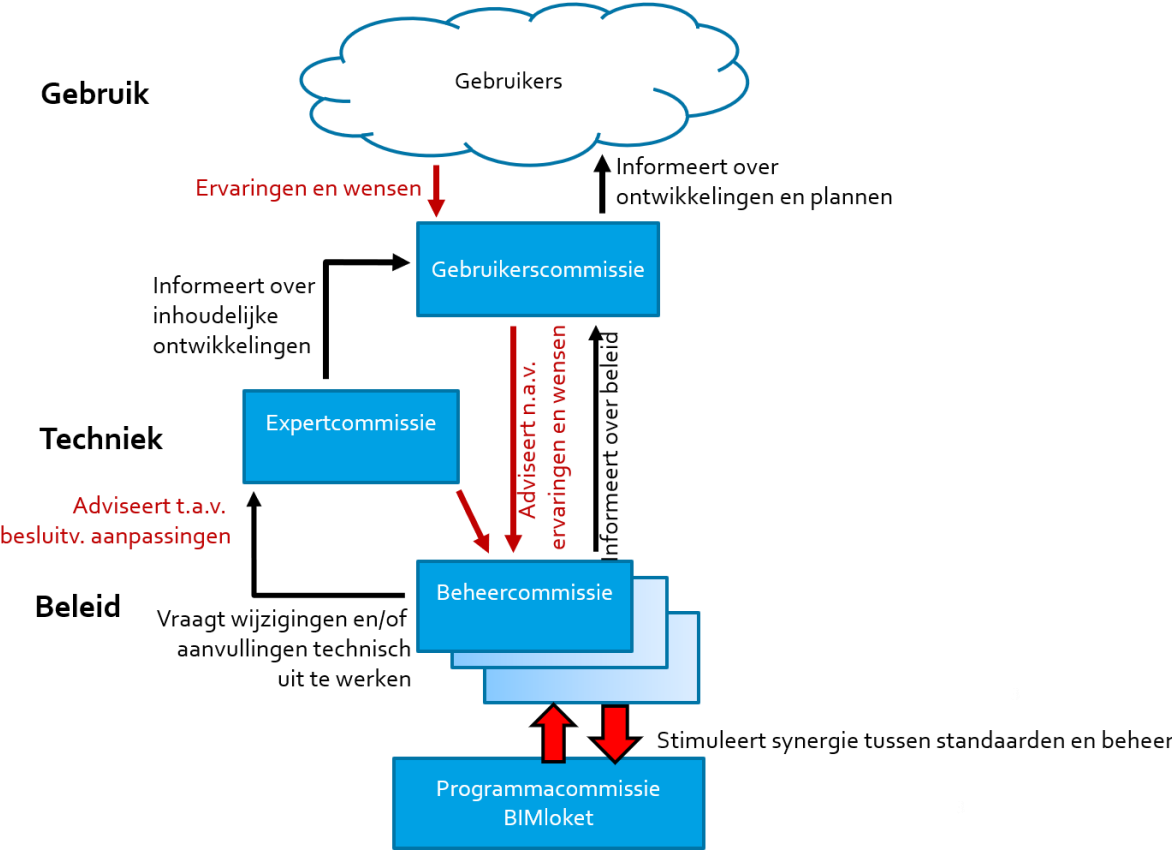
Gebruik

Gebruikers

Ervaringen en wensen

Informeert over ontwikkelingen en plannen

Gebruikerscommissie

Informeert over inhoudelijke ontwikkelingen

Adviseert n.a.v. ervaringen en wensen

Informeert over beleid

Techniek

Expertcommissie

Adviseert t.a.v. besluitv. aanpassingen

Beleid

Beheercommissie

Vraagt wijzigingen en/of aanvullingen technisch uit te werken

Stimuleert synergie tussen standaarden en beheer

Programmacommissie BIMloket